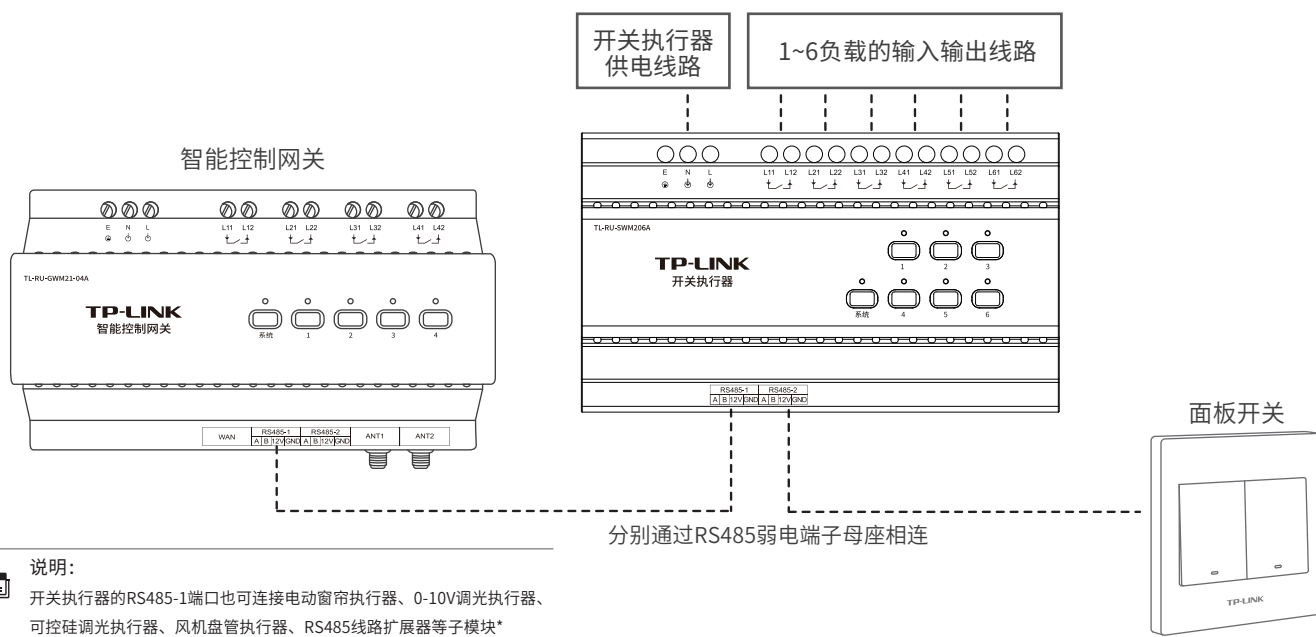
开关执行器
供电线路

1~6负载的输入输出线路

智能控制网关

E N L L11 L12 L21 L22 L31 L32 L41 L42

TL-RU-GWM21-04A

TP-LINK
智能控制网关

系统 1 2 3 4

WAN RS485-1 A B 12V GND RS485-2 A B 12V GND ANT1 ANT2

E N L L11 L12 L21 L22 L31 L32 L41 L42 L51 L52 L61 L62

TL-RU-SWM206A

TP-LINK
开关执行器

1 2 3
系统 4 5 6

RS485-1 A B 12V GND RS485-2 A B 12V GND

面板开关

TP-LINK

分别通过RS485弱电端子母座相连

说明：
开关执行器的RS485-1端口也可连接电动窗帘执行器、0-10V调光执行器、可控硅调光执行器、风机盘管执行器、RS485线路扩展器等子模块*